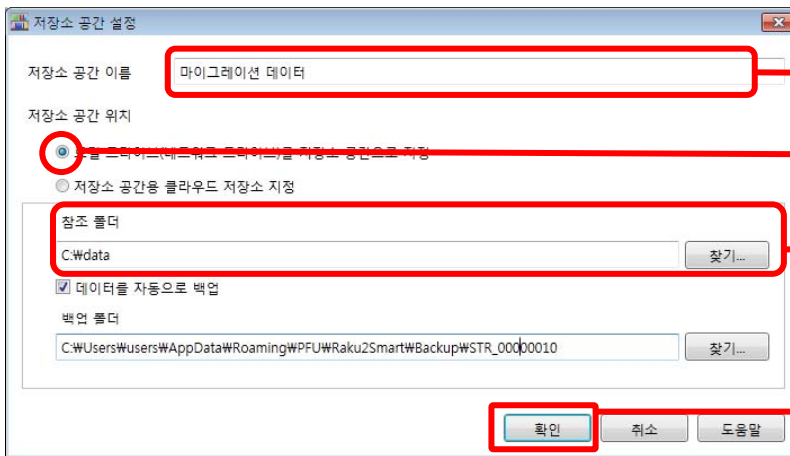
저장소 공간 설정

저장소 공간 이름 마이그레이션 데이터

저장소 공간 위치

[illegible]

저장소 공간용 클라우드 저장소 지정

참조 폴더

C:₩data

찾기...

데이터를 자동으로 백업

백업 폴더

C:₩Users₩users₩AppData₩Roaming₩PFU₩Raku2Smart₩Backup₩STR_00000010

찾기...

확인 취소 도움말